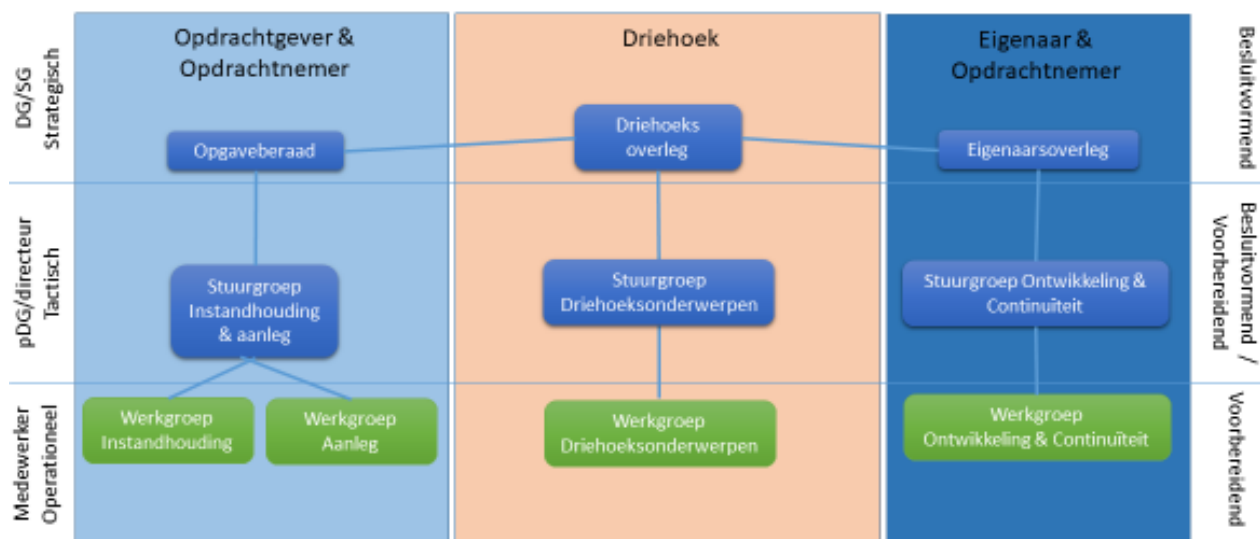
DG/SG
Strategisch

Opdrachtgever & Opdrachtnemer

Driehoek

Eigenaar & Opdrachtnemer

Besluitvormend

Opgaveberaad

Driehoeks overleg

Eigenaarsoverleg

pDG/directeur
Tactisch

Stuurgroep Instandhouding & aanleg

Stuurgroep Driehoeksonderwerpen

Stuurgroep Ontwikkeling & Continuïteit

Besluitvormend / Voorbereidend

Medewerker
Operationeel

Werkgroep Instandhouding

Werkgroep Aanleg

Werkgroep Driehoeksonderwerpen

Werkgroep Ontwikkeling & Continuïteit

Voorbereidend